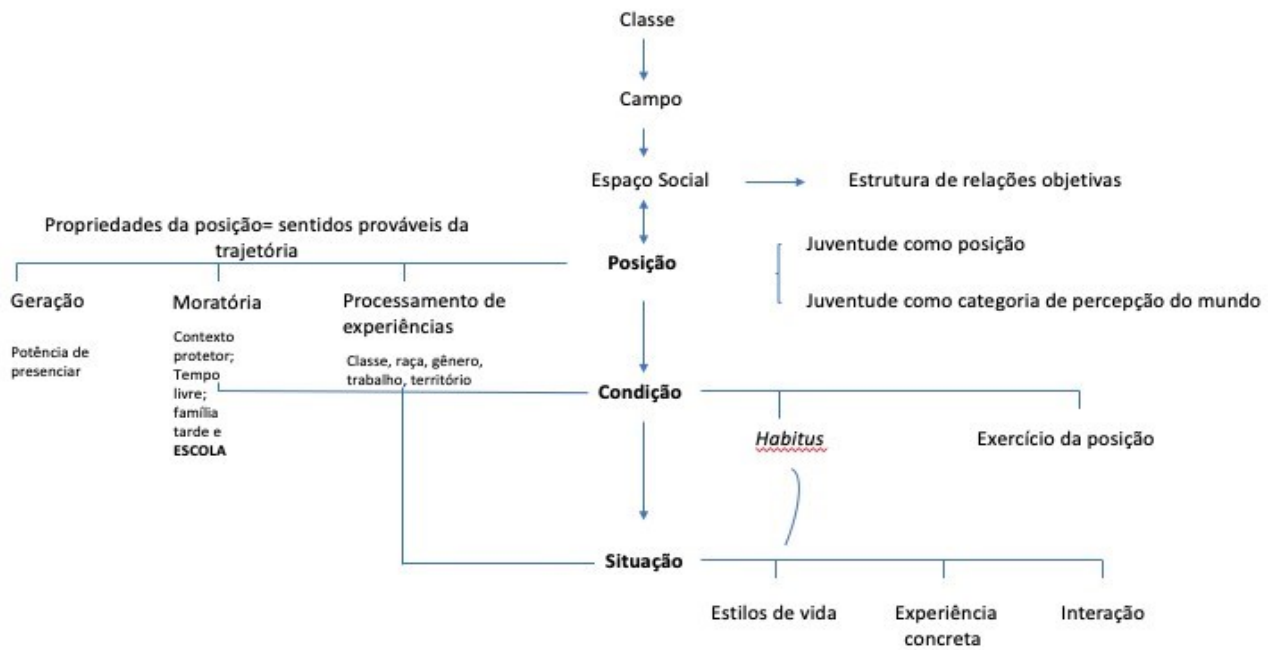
Classe

Campo

Espaço Social

Estrutura de relações objetivas

Propriedades da posição= sentidos prováveis da trajetória

Posição

Juventude como posição

Juventude como categoria de percepção do mundo

Geração

Potência de presenciar

Moratória

Contexto protetor; Tempo livre; família tarde e **ESCOLA**

Processamento de experiências

Classe, raça, gênero, trabalho, território

Condição

*Habitus*

Exercício da posição

Situação

Estilos de vida

Experiência concreta

Interação